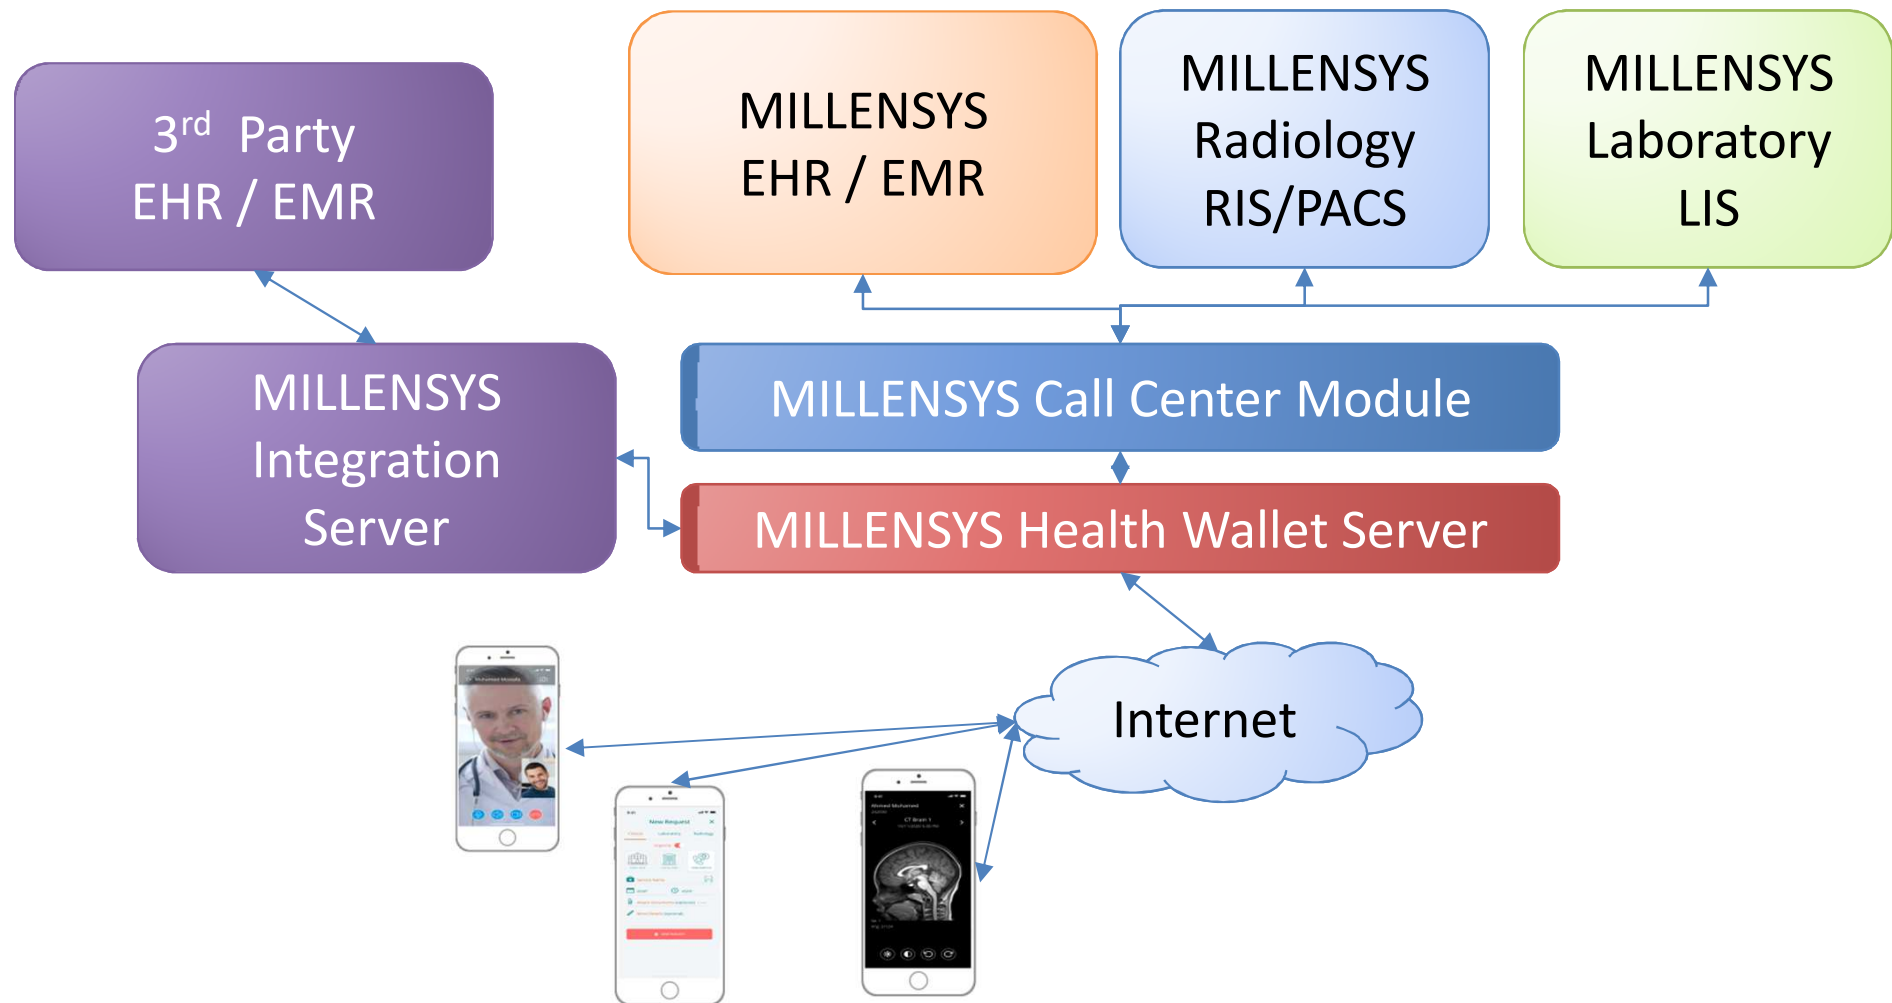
3$^{rd}$ Party
EHR / EMR

MILLENSYS
EHR / EMR

MILLENSYS
Radiology
RIS/PACS

MILLENSYS
Laboratory
LIS

MILLENSYS
Integration
Server

MILLENSYS Call Center Module

MILLENSYS Health Wallet Server

Internet

New Request